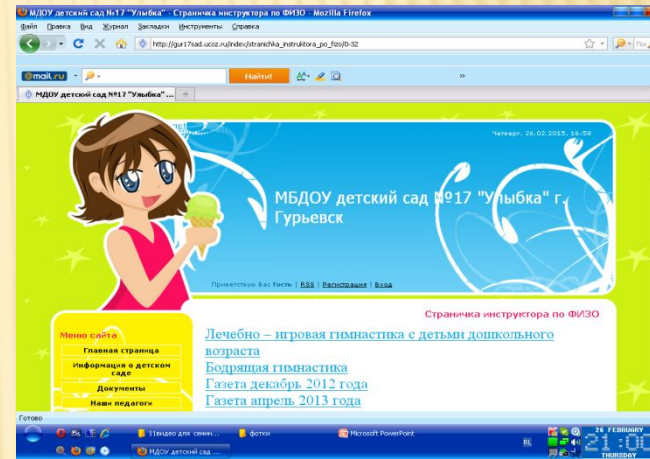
МДОУ детский сад №17 "Улыбка" - Страничка инструктора по ФИЗО - Mozilla Firefox

Файл Правка Вид Журнал Закладки Инструменты Справка

http://gur17sad.ucoz.ru/index/stranichka_instruktora_po_fizo/0-32

@mail.ru

Найти!

МДОУ детский сад №17 "Улыбка" ...

Четверг, 26.02.2015, 16:58

МБДОУ детский сад №17 "Улыбка" г. Гурьевск

Приветствую Вас Гость | RSS | Регистрация | Вход

Страничка инструктора по ФИЗО

Меню сайта

Главная страница

Информация о детском саде

Документы

Наши педагоги

Лечебно – игровая гимнастика с детьми дошкольного возраста

Бодрящая гимнастика

Газета декабрь 2012 года

Газета апрель 2013 года

Готово

!!!видео для семин...

фотки

Microsoft PowerPoint

МДОУ детский сад ...

EL

26 FEBRUARY

21:00

THURSDAY